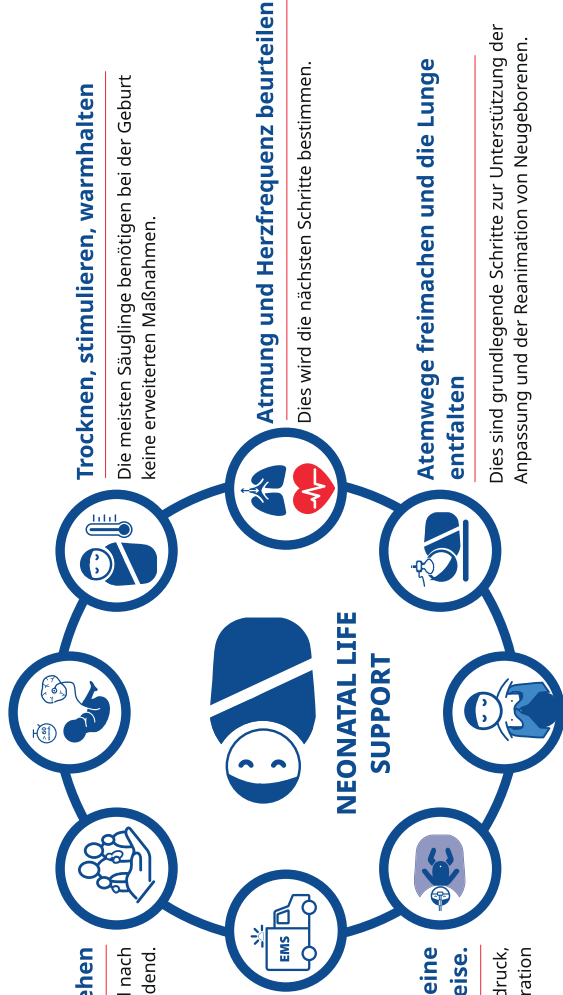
Trocknen, stimulieren, warmhalten

Die meisten Säuglinge benötigen bei der Geburt keine erweiterten Maßnahmen.

Atmung und Herzfrequenz beurteilen

Dies wird die nächsten Schritte bestimmen.

Atemwege freimachen und die Lunge entfalten

Dies sind grundlegende Schritte zur Unterstützung der Anpassung und der Reanimation von Neugeborenen.

NEONATAL LIFE SUPPORT

EMS

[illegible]ehen

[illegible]l nach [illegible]dend.

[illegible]eine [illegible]eise.

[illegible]druck, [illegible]ration